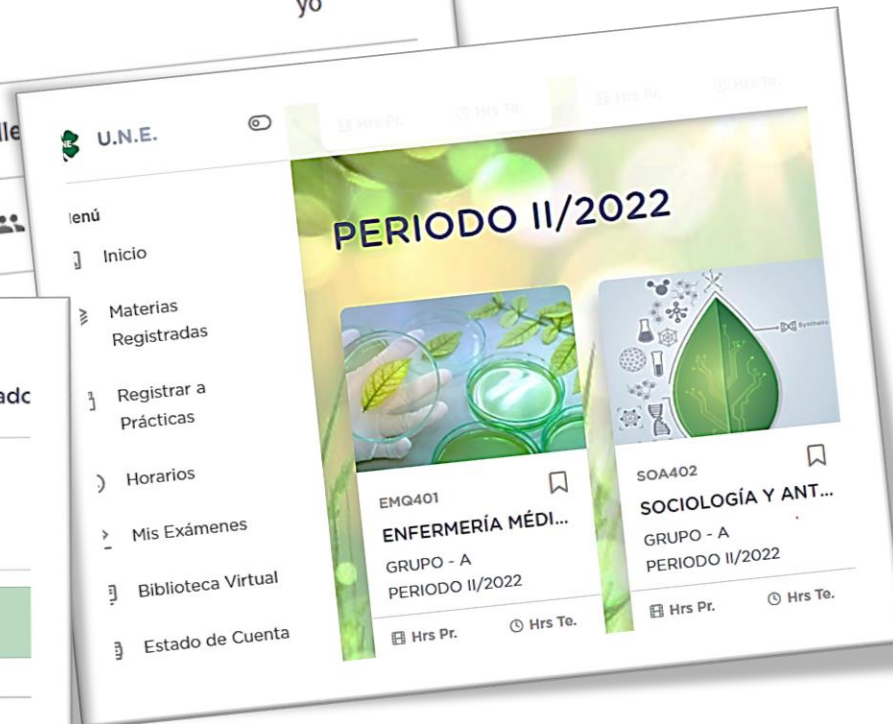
yo

lle

adc

U.N.E.

lenú

Inicio

Materias Registradas

Registrar a Prácticas

Horarios

Mis Exámenes

Biblioteca Virtual

Estado de Cuenta

Hrs Pr. Hrs Te. Hrs Pr. Hrs Te.

PERIODO II/2022

EMQ401
ENFERMERÍA MÉDI...
GRUPO - A
PERIODO II/2022
Hrs Pr. Hrs Te.

Synthetic

SOA402
SOCIOLOGÍA Y ANT...
GRUPO - A
PERIODO II/2022
Hrs Pr. Hrs Te.